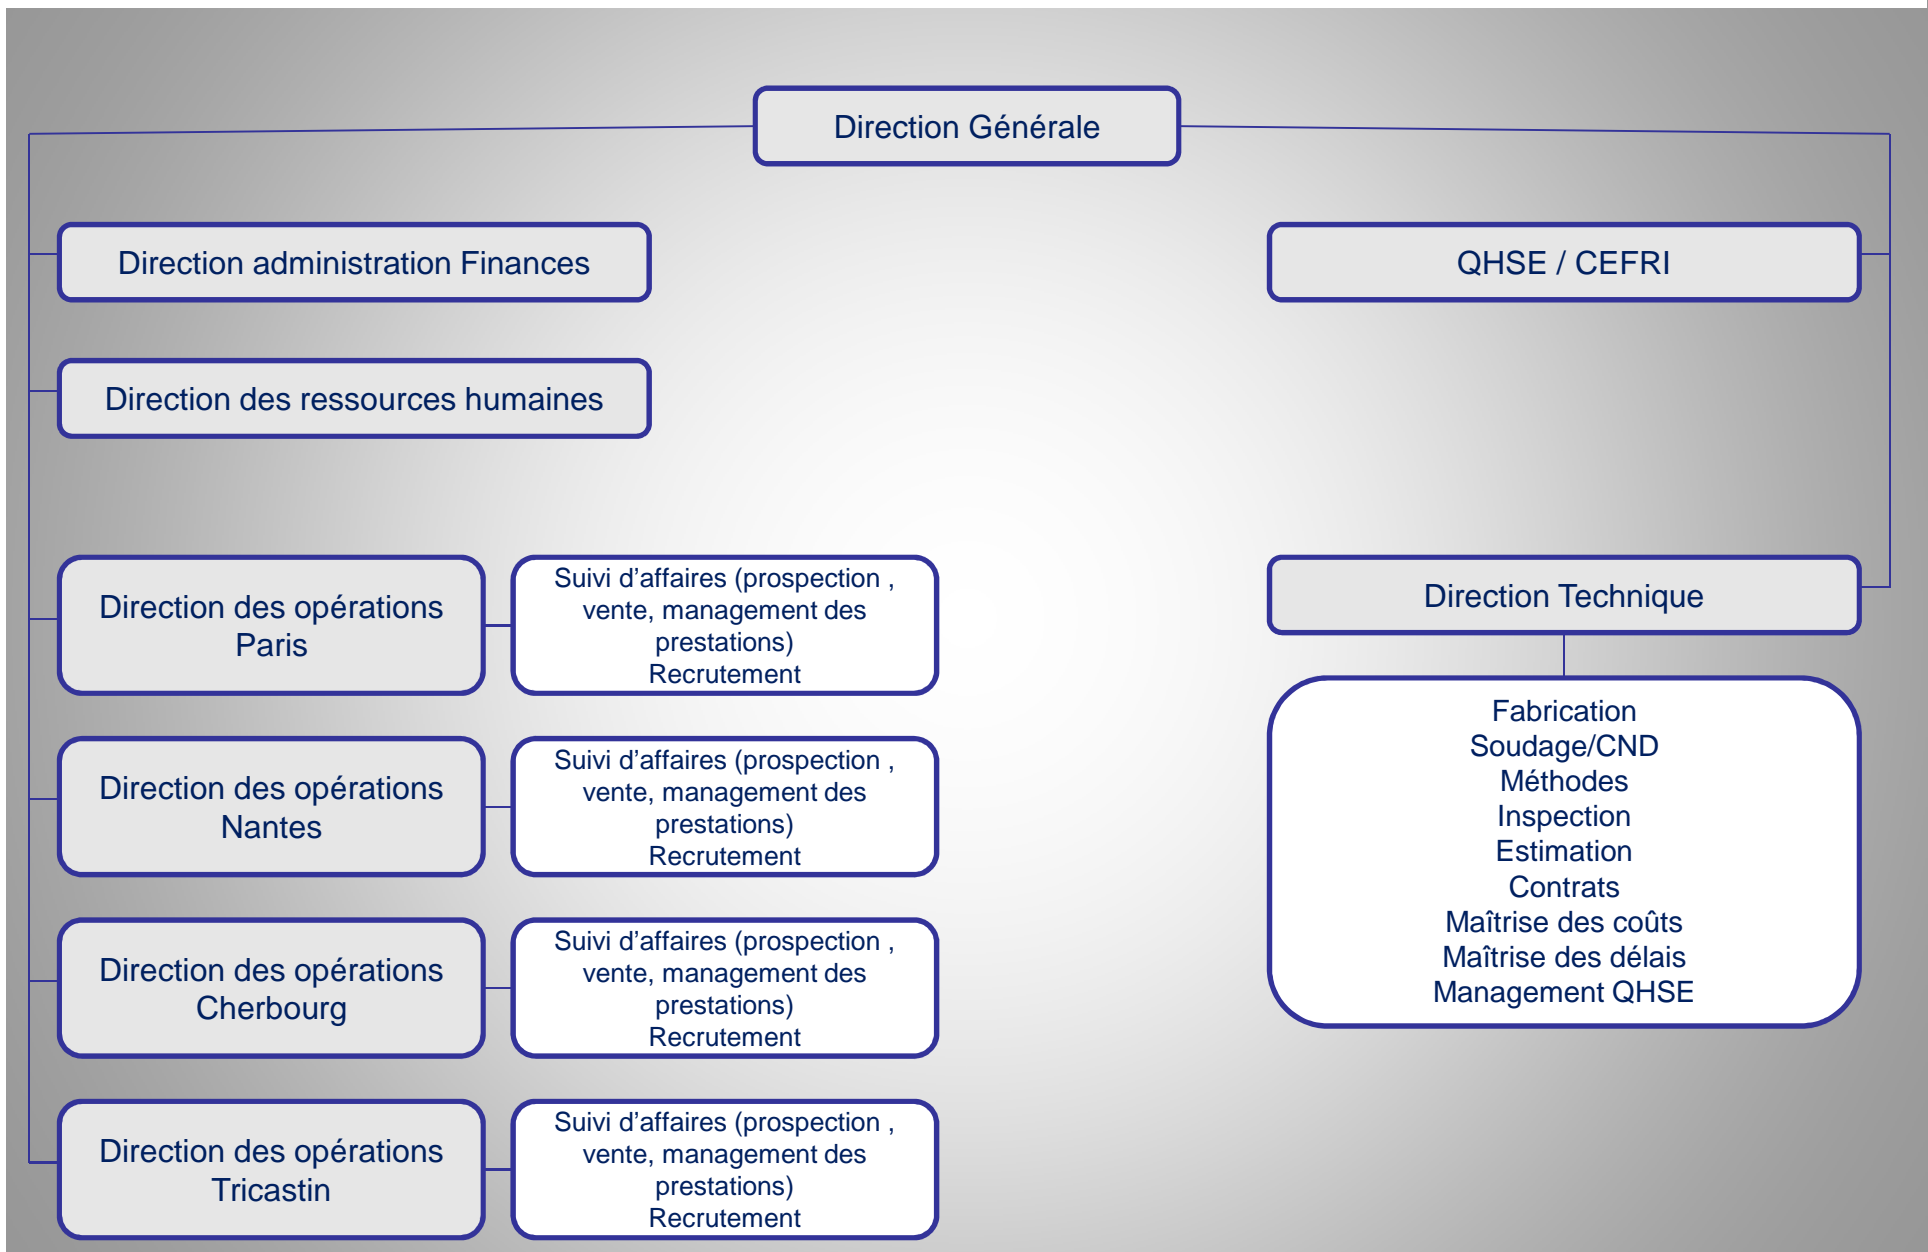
Direction Générale

Direction administration Finances

Direction des ressources humaines

QHSE / CEFRI

Direction des opérations Paris

Suivi d’affaires (prospection , vente, management des prestations)
Recrutement

Direction des opérations Nantes

Suivi d’affaires (prospection , vente, management des prestations)
Recrutement

Direction des opérations Cherbourg

Suivi d’affaires (prospection , vente, management des prestations)
Recrutement

Direction des opérations Tricastin

Suivi d’affaires (prospection , vente, management des prestations)
Recrutement

Direction Technique

Fabrication
Soudage/CND
Méthodes
Inspection
Estimation
Contrats
Maîtrise des coûts
Maîtrise des délais
Management QHSE